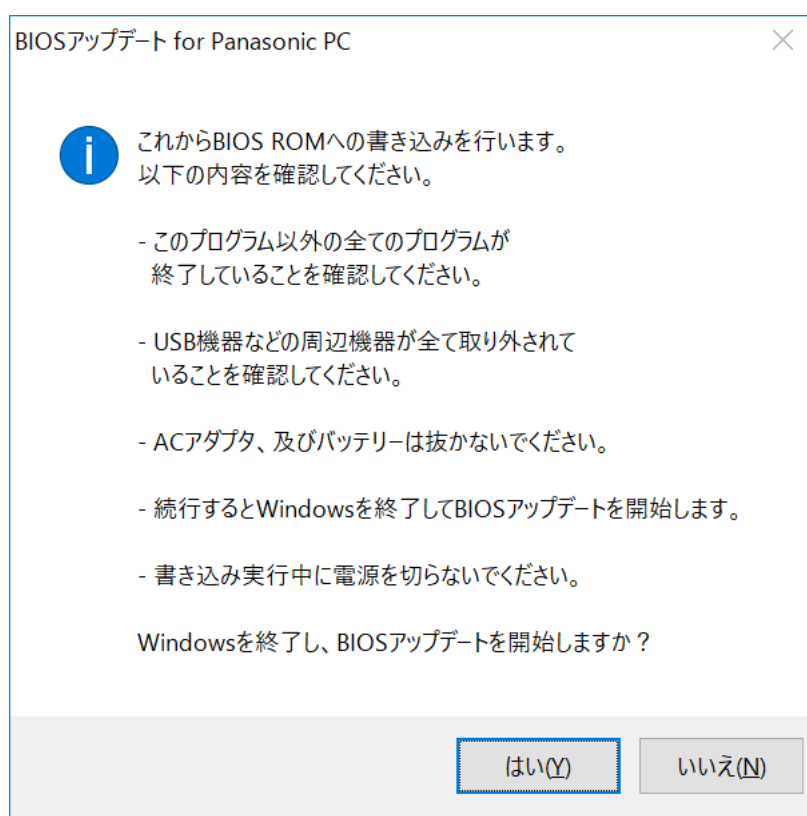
BIOSアップデート for Panasonic PC

これからBIOS ROMへの書き込みを行います。
以下の内容を確認してください。

- このプログラム以外の全てのプログラムが終了していることを確認してください。

- USB機器などの周辺機器が全て取り外されていることを確認してください。

- ACアダプタ、及びバッテリーは抜かないでください。

- 続行するとWindowsを終了してBIOSアップデートを開始します。

- 書き込み実行中に電源を切らないでください。

Windowsを終了し、BIOSアップデートを開始しますか？

はい(Y)

いいえ(N)